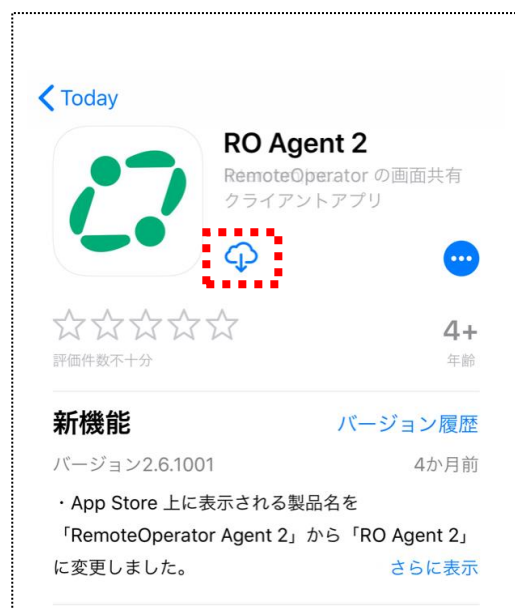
Today

RO Agent 2

RemoteOperator の画面共有クライアントアプリ

評価件数不十分

4+
年齢

新機能

バージョン履歴

バージョン2.6.1001

4か月前

・App Store 上に表示される製品名を「RemoteOperator Agent 2」から「RO Agent 2」に変更しました。

さらに表示